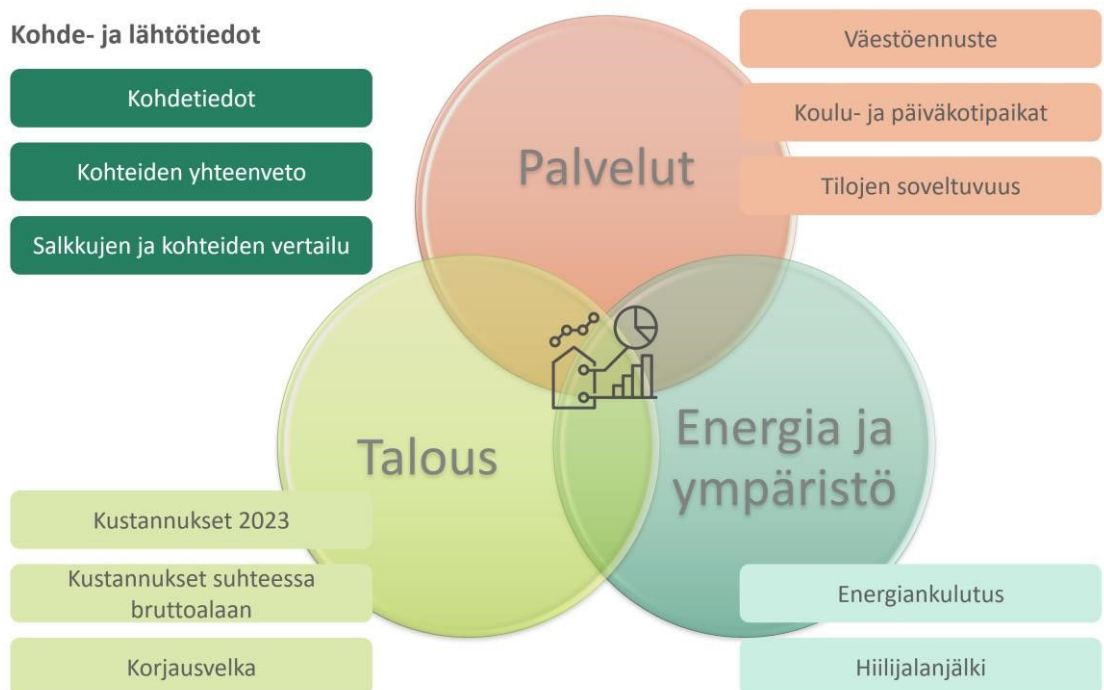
Kohde- ja lähtötiedot

Kohdetiedot

Kohteiden yhteenveto

Salkkujen ja kohteiden vertailu

Väestöennuste

Koulu- ja päiväkotipaikat

Tilojen soveltuvuus

Palvelut

Talous

Energia ja ympäristö

Kustannukset 2023

Kustannukset suhteessa bruttoalaan

Korjausvelka

Energiankulutus

Hiilijalanjälki